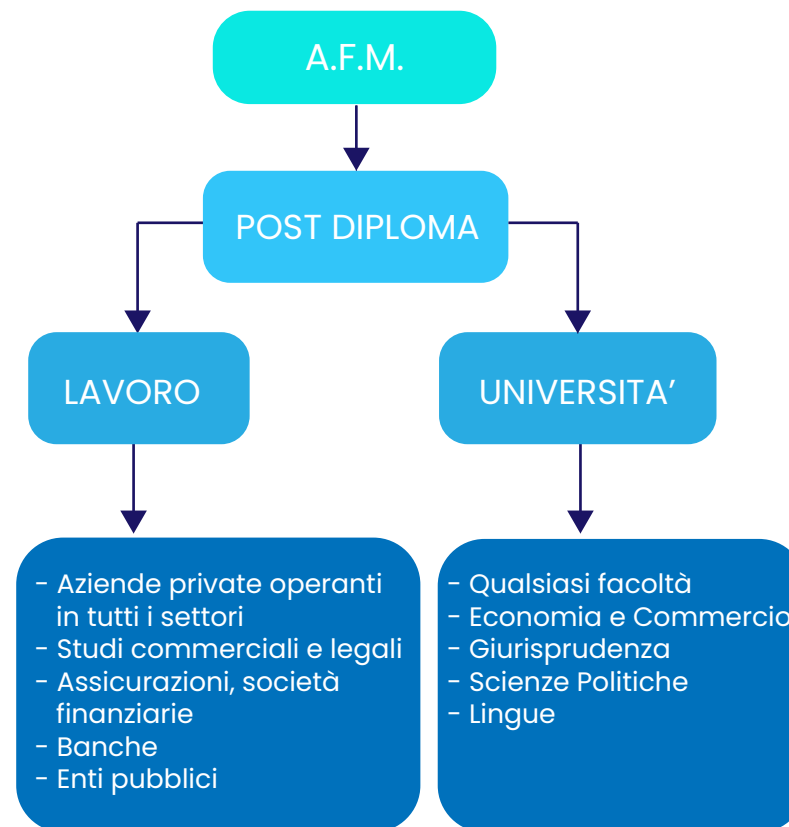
A.F.M.

POST DIPLOMA

LAVORO

UNIVERSITA'

- Aziende private operanti in tutti i settori
- Studi commerciali e legali
- Assicurazioni, società finanziarie
- Banche
- Enti pubblici

- Qualsiasi facoltà
- Economia e Commercio
- Giurisprudenza
- Scienze Politiche
- Lingue